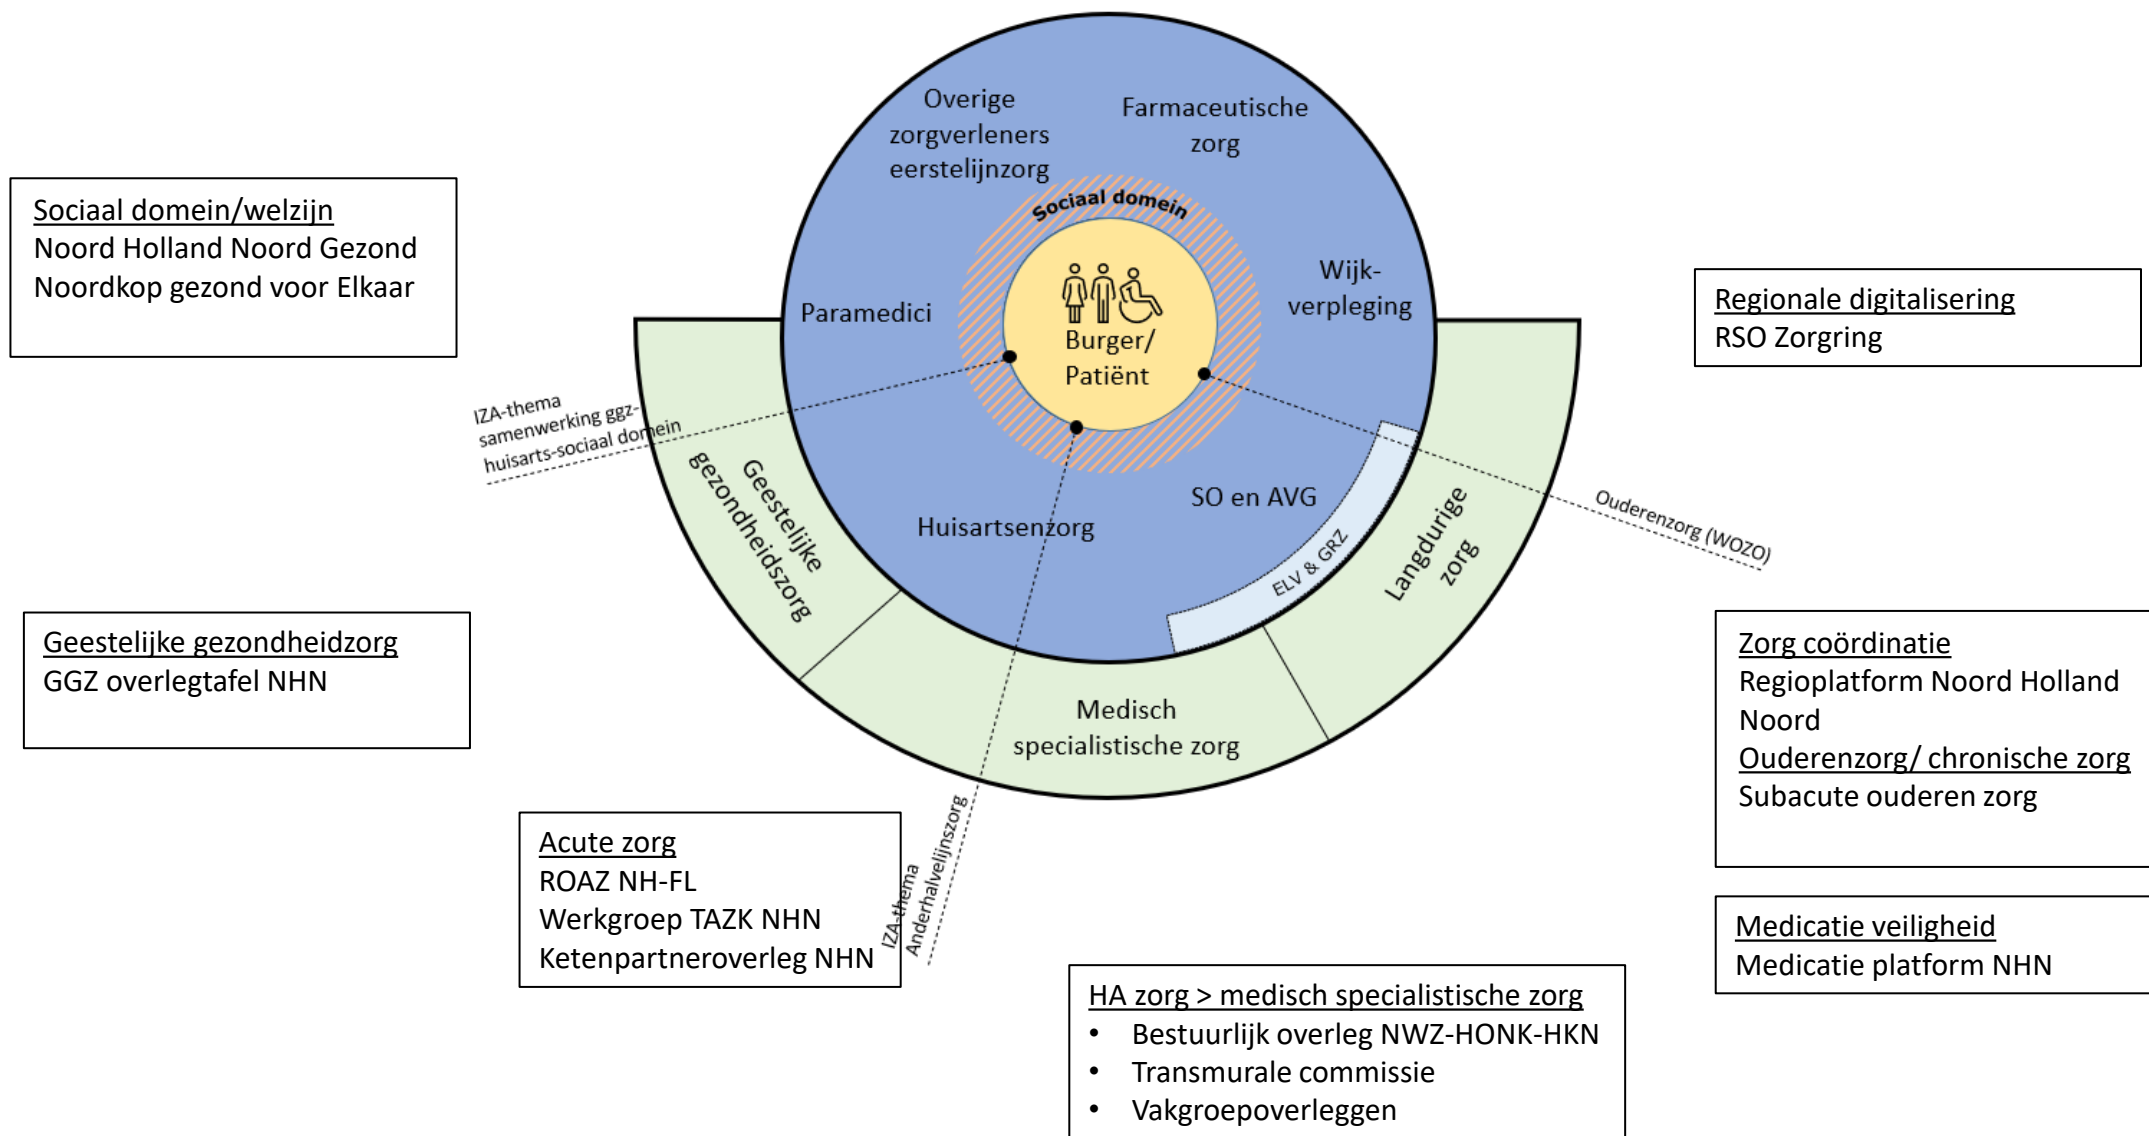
Sociaal domein/welzijn
Noord Holland Noord Gezond
Noordkop gezond voor Elkaar

Overige zorgverleners eerstelijnzorg

Farmaceutische zorg

Sociaal domein

Paramedici

Burger/ Patiënt

Wijk-verpleging

Regionale digitalisering
RSO Zorgring

IZA-thema samenwerking ggz-huisarts-sociaal domein

Geestelijke gezondheidszorg

Huisartsenzorg

SO en AVG

ELV & GRZ

Langdurige zorg

Ouderenzorg (WOZO)

Geestelijke gezondheidzorg
GGZ overlegtafel NHN

Medisch specialistische zorg

Zorg coördinatie
Regioplatform Noord Holland Noord
Ouderenzorg/ chronische zorg
Subacute ouderen zorg

Acute zorg
ROAZ NH-FL
Werkgroep TAZK NHN
Ketenpartneroverleg NHN

IZA-thema Anderhalvelijnszorg

Medicatie veiligheid
Medicatie platform NHN

HA zorg > medisch specialistische zorg
• Bestuurlijk overleg NWZ-HONK-HKN
• Transmurale commissie
• Vakgroepoverleggen